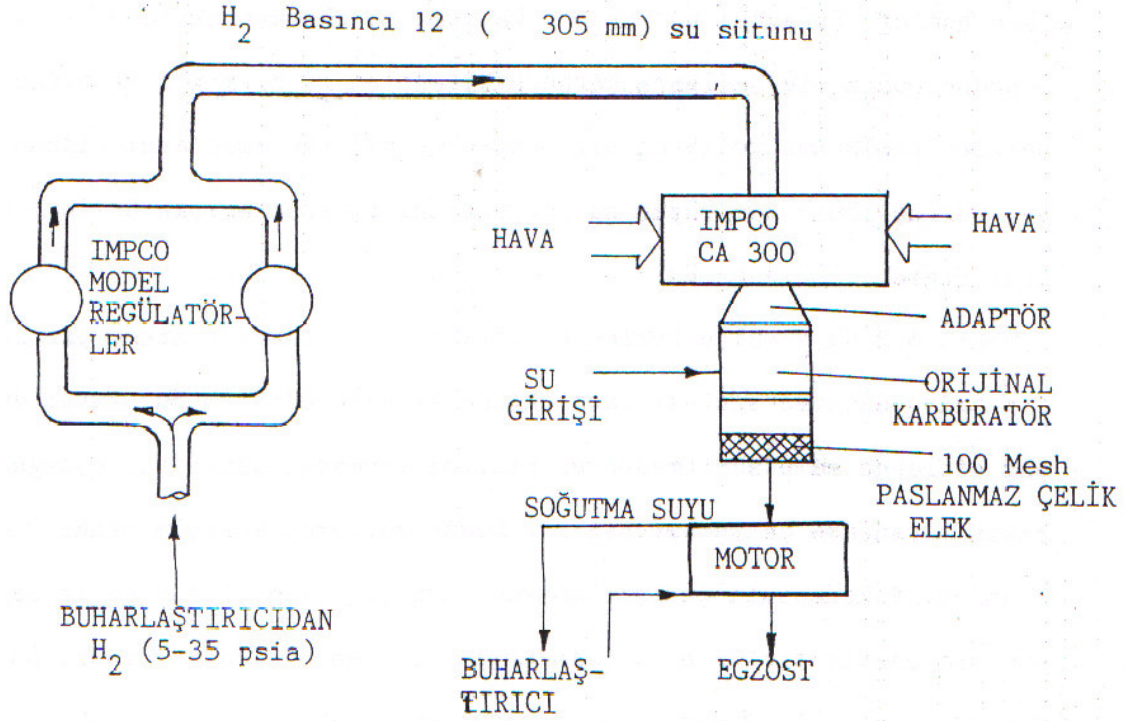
$H_2$ Basıncı 12 ( 305 mm) su sütunu

IMPCO MODEL REGÜLATÖRLER

HAVA

IMPCO CA 300

HAVA

ADAPTÖR

SU GİRİŞİ

ORİJİNAL KARBÜRATÖR

100 Mesh PASLANMAZ ÇELİK ELEK

SOĞUTMA SUYU

MOTOR

BUHARLAŞTIRICIDAN $H_2$ (5-35 psia)

BUHARLAŞTIRICI

EGZOST